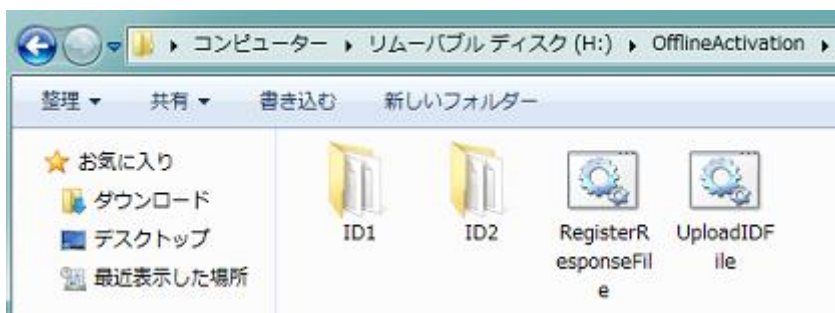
▸ コンピューター ▸ リムーバブル ディスク (H:) ▸ OfflineActivation ▸

整理 ▾ 共有 ▾ 書き込む 新しいフォルダー

お気に入り
ダウンロード
デスクトップ
最近表示した場所

ID1
ID2
RegisterResponseFile
UploadIDFile